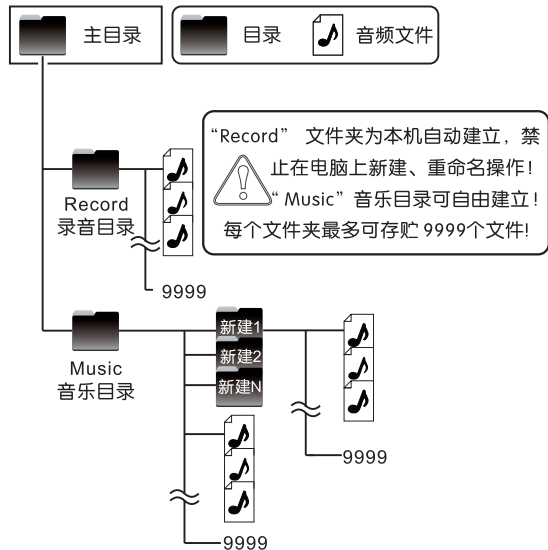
主目录

目录 音频文件

"Record" 文件夹为本机自动建立，禁止在电脑上新建、重命名操作！"Music"音乐目录可自由建立！每个文件夹最多可存贮 9999个文件!

Record
录音目录

9999

Music
音乐目录

新建1
新建2
新建N

9999

9999